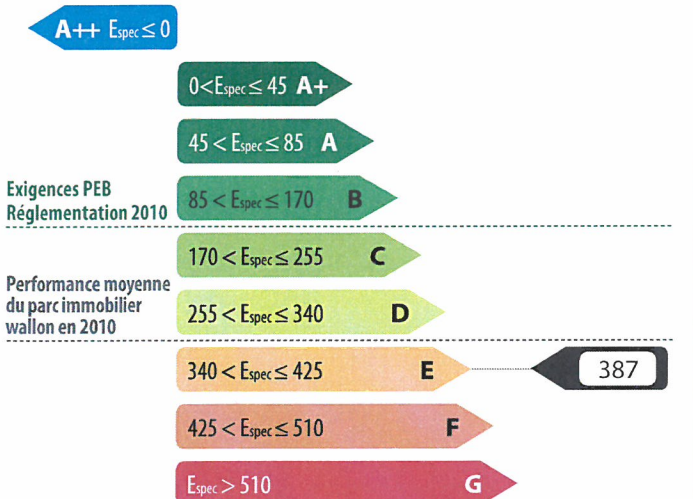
A++ $E_{spec} \leq 0$

$0 < E_{spec} \leq 45$ A+

$45 < E_{spec} \leq 85$ A

Exigences PEB Réglementation 2010

$85 < E_{spec} \leq 170$ B

$170 < E_{spec} \leq 255$ C

Performance moyenne du parc immobilier wallon en 2010

$255 < E_{spec} \leq 340$ D

$340 < E_{spec} \leq 425$ E

387

$425 < E_{spec} \leq 510$ F

$E_{spec} > 510$ G